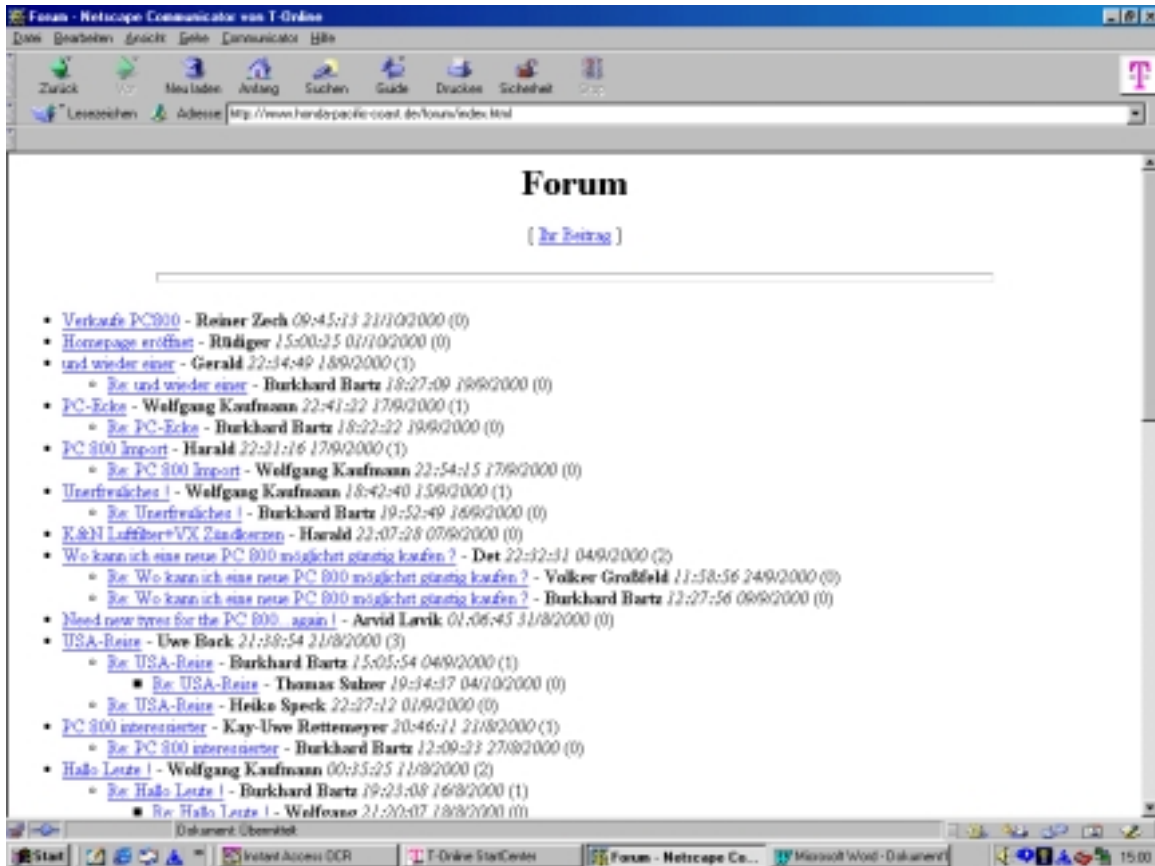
Forum - Netscape Communicator von T-Online

Datei Bearbeiten Ansicht Gehe Communicator Hilfe

Zurück Vor Neu laden Anfang Suchen Guide Drucken Sicherheit Stop

Lesezeichen Adresse: http://www.honda-pacific-coast.de/forum/index.html

Forum

[ Ihr Beitrag ]

- Verkaufe PC800 - Reiner Zech 09:45:13 21/10/2000 (0)
- Homepage eröffnet - Rüdiger 15:00:25 01/10/2000 (0)
- und wieder einer - Gerald 22:34:49 18/9/2000 (1)
 - Re: und wieder einer - Burkhard Bartz 18:27:09 19/9/2000 (0)
- PC-Ecke - Wolfgang Kaufmann 22:41:22 17/9/2000 (1)
 - Re: PC-Ecke - Burkhard Bartz 18:22:22 19/9/2000 (0)
- PC 800 Import - Harald 22:31:16 17/9/2000 (1)
 - Re: PC 800 Import - Wolfgang Kaufmann 22:54:15 17/9/2000 (0)
- Unerfreuliches ! - Wolfgang Kaufmann 18:42:40 15/9/2000 (1)
 - Re: Unerfreuliches ! - Burkhard Bartz 19:52:49 16/9/2000 (0)
- K&N Luftfilter+VX Zündkerzen - Harald 22:07:28 07/9/2000 (0)
- Wo kann ich eine neue PC 800 möglichst günstig kaufen ? - Det 22:32:31 04/9/2000 (2)
 - Re: Wo kann ich eine neue PC 800 möglichst günstig kaufen ? - Volker Großfeld 11:58:56 24/9/2000 (0)
 - Re: Wo kann ich eine neue PC 800 möglichst günstig kaufen ? - Burkhard Bartz 12:27:56 09/9/2000 (0)
- Need new tyres for the PC 800...again ! - Arvid Lavik 01:06:45 31/8/2000 (0)
- USA-Reise - Uwe Back 21:38:54 21/8/2000 (3)
 - Re: USA-Reise - Burkhard Bartz 15:05:54 04/9/2000 (1)
 - Re: USA-Reise - Thomas Sulzer 19:34:37 04/10/2000 (0)
 - Re: USA-Reise - Heiko Speck 22:27:12 01/9/2000 (0)
- PC 800 interessierter - Kay-Uwe Rottemeyer 20:46:11 21/8/2000 (1)
 - Re: PC 800 interessierter - Burkhard Bartz 12:09:23 27/8/2000 (0)
- Hallo Leute ! - Wolfgang Kaufmann 00:35:25 11/8/2000 (2)
 - Re: Hallo Leute ! - Burkhard Bartz 19:23:08 16/8/2000 (1)
 - Re: Hallo Leute ! - Wolfgang 21:20:07 18/8/2000 (0)

Dokument: Übermittelt

Start | Instant Access OCR | T-Online StartCenter | Forum - Netscape Co... | Microsoft Word - Dokument | 15:00